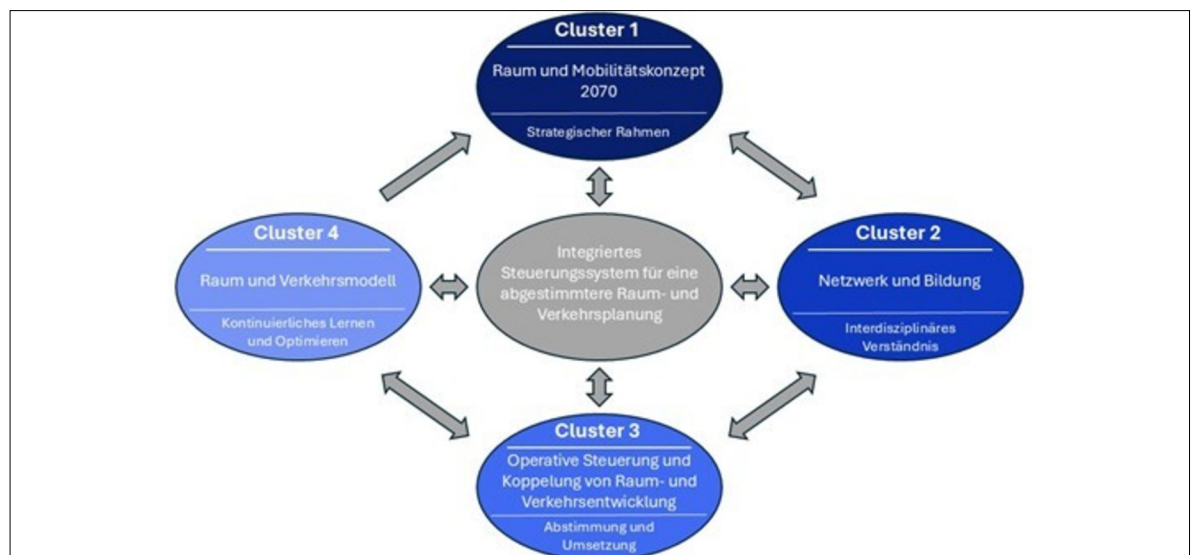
Cluster 1

Raum und Mobilitätskonzept 2070

Strategischer Rahmen

Cluster 4

Raum und Verkehrsmodell

Kontinuierliches Lernen und Optimieren

Integriertes Steuerungssystem für eine abgestimmtere Raum- und Verkehrsplanung

Cluster 2

Netzwerk und Bildung

Interdisziplinäres Verständnis

Cluster 3

Operative Steuerung und Koppelung von Raum- und Verkehrsentwicklung

Abstimmung und Umsetzung